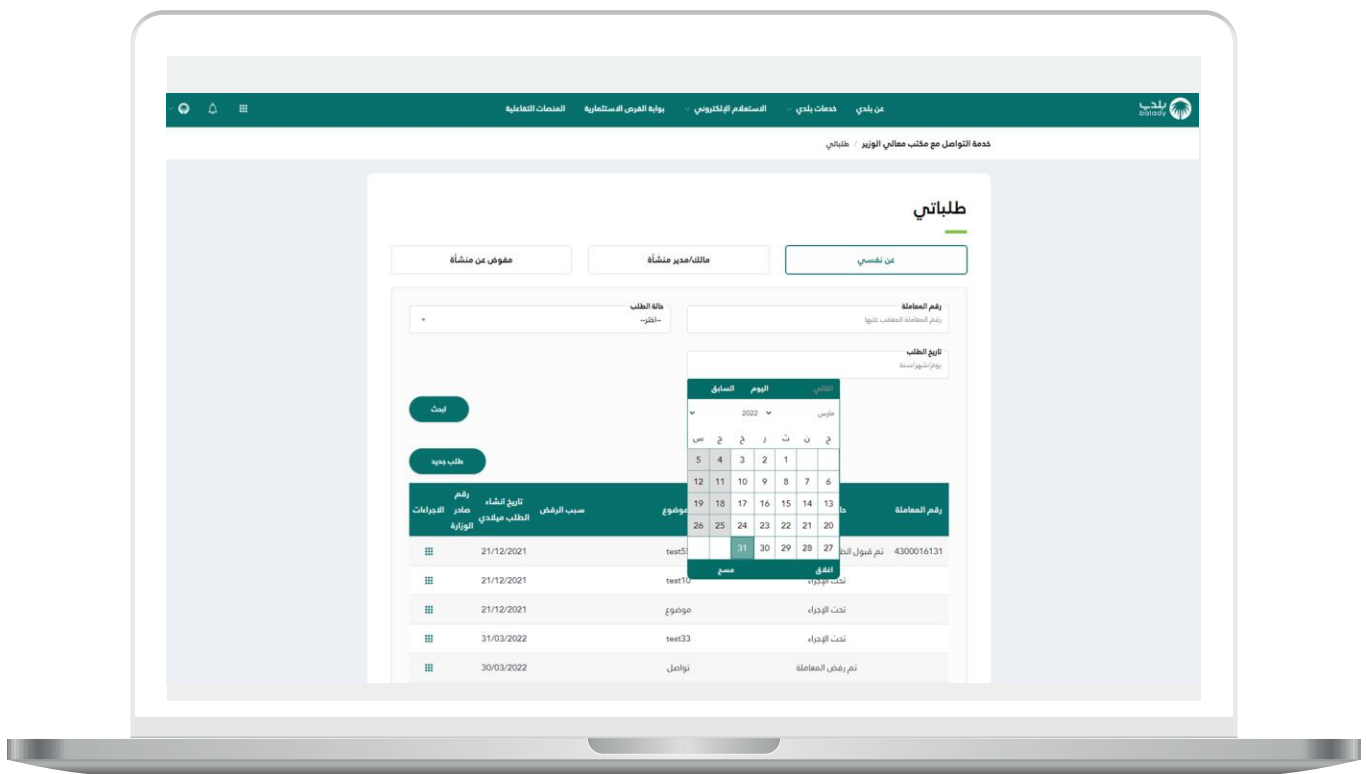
بلدي balady

عن بلدي خدمات بلدي الاستعلام الإلكتروني بوابة الفرص الاستثمارية المنصات التفاعلية

خدمة التواصل مع مكتب معالي الوزير / طلباتي

طلباتي

عن نفسي مالك/مدير منشأة مفوض عن منشأة

رقم المعاملة
رقم المعاملة المعقب عليها

حالة الطلب
--اختر--

تاريخ الطلب
يوم/شهر/سنة

التالي اليوم السابق

مارس 2022

| ح | ن | ث | ر | خ | ج | س |
|---|---|---|---|---|---|---|
| | | 1 | 2 | 3 | 4 | 5 |
| 6 | 7 | 8 | 9 | 10 | 11 | 12 |
| 13 | 14 | 15 | 16 | 17 | 18 | 19 |
| 20 | 21 | 22 | 23 | 24 | 25 | 26 |
| 27 | 28 | 29 | 30 | 31 | | |

اغلق مسح

ابحث

طلب جديد

| رقم المعاملة | حا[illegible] | موضوع | سبب الرفض | تاريخ انشاء الطلب ميلادي | رقم صادر الوزارة | الاجراءات |
|---|---|---|---|---|---|---|
| 4300016131 | تم قبول الط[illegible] | test5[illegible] | | 21/12/2021 | | |
| | تحت الإجراء | test10 | | 21/12/2021 | | |
| | تحت الإجراء | موضوع | | 21/12/2021 | | |
| | تحت الإجراء | test33 | | 31/03/2022 | | |
| | تم رفض المعاملة | تواصل | | 30/03/2022 | | |